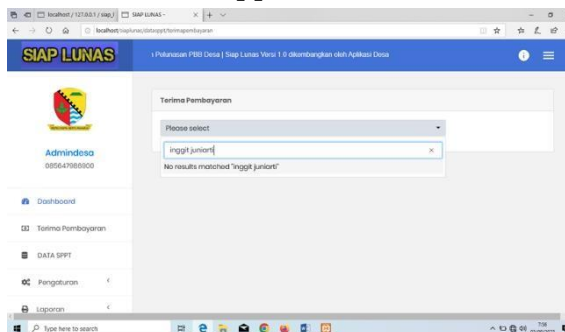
localhost / 127.0.0.1 / siap_l | SIAP LUNAS - | × | + ∨

localhost/siaplunas/datasppt/terimapembayaran

SIAP LUNAS

Pelunasan PBB Desa | Siap Lunas Versi 1.0 dikembangkan oleh Aplikasi Desa

Admindesa
085647986300

Dashboard

Terima Pembayaran

DATA SPPT

Pengaturan

Laporan

Terima Pembayaran

Please select

inggit juniarti

×

No results matched "inggit juniarti"

Type here to search

7:06